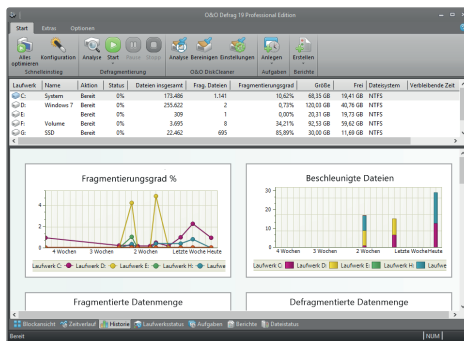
O&O Defrag 19 Professional Edition

Start Extras Optionen

Alles optimieren | Konfiguration | Analyse | Start | Pause | Stopp | Analyse | Bereinigen | Einstellungen | Anlegen | Erstellen

Schnelleinstieg | Defragmentierung | O&O DiskCleaner | Aufgaben | Berichte

| Laufwerk | Name | Aktion | Status | Dateien insgesamt | Frag. Dateien | Fragmentierungsgrad | Größe | Frei | Dateisystem | Verbleibende Zeit |
|---|---|---|---|---|---|---|---|---|---|---|
| C: | System | Bereit | 0% | 173.486 | 1.141 | 10,62% | 48,35 GB | 19,41 GB | NTFS | |
| D: | Windows 7 | Bereit | 0% | 255.622 | 2 | 0,73% | 120,03 GB | 40,78 GB | NTFS | |
| E: | | Bereit | 0% | 309 | 1 | 0,00% | 20,31 GB | 19,73 GB | NTFS | |
| F: | Volume | Bereit | 0% | 3.695 | 8 | 34,21% | 92,53 GB | 59,62 GB | NTFS | |
| G: | SSD | Bereit | 0% | 22.462 | 695 | 85,89% | 30,00 GB | 11,69 GB | NTFS | |

Fragmentierungsgrad %

4
2
0

4 Wochen 3 Wochen 2 Wochen Letzte Woche Heute

Laufwerk C: Laufwerk D: Laufwerk G: Laufwerk H: Laufwe

Beschleunigte Dateien

30
20
10
0

4 Wochen 3 Wochen 2 Wochen Letzte Woche Heute

Laufwerk C: Laufwerk D: Laufwerk G: Laufwerk H: Laufwe

Fragmentierte Datenmenge

Defragmentierte Datenmenge

Blockansicht | Zeitverlauf | Historie | Laufwerksstatus | Aufgaben | Berichte | Dateistatus

Bereit | NUM